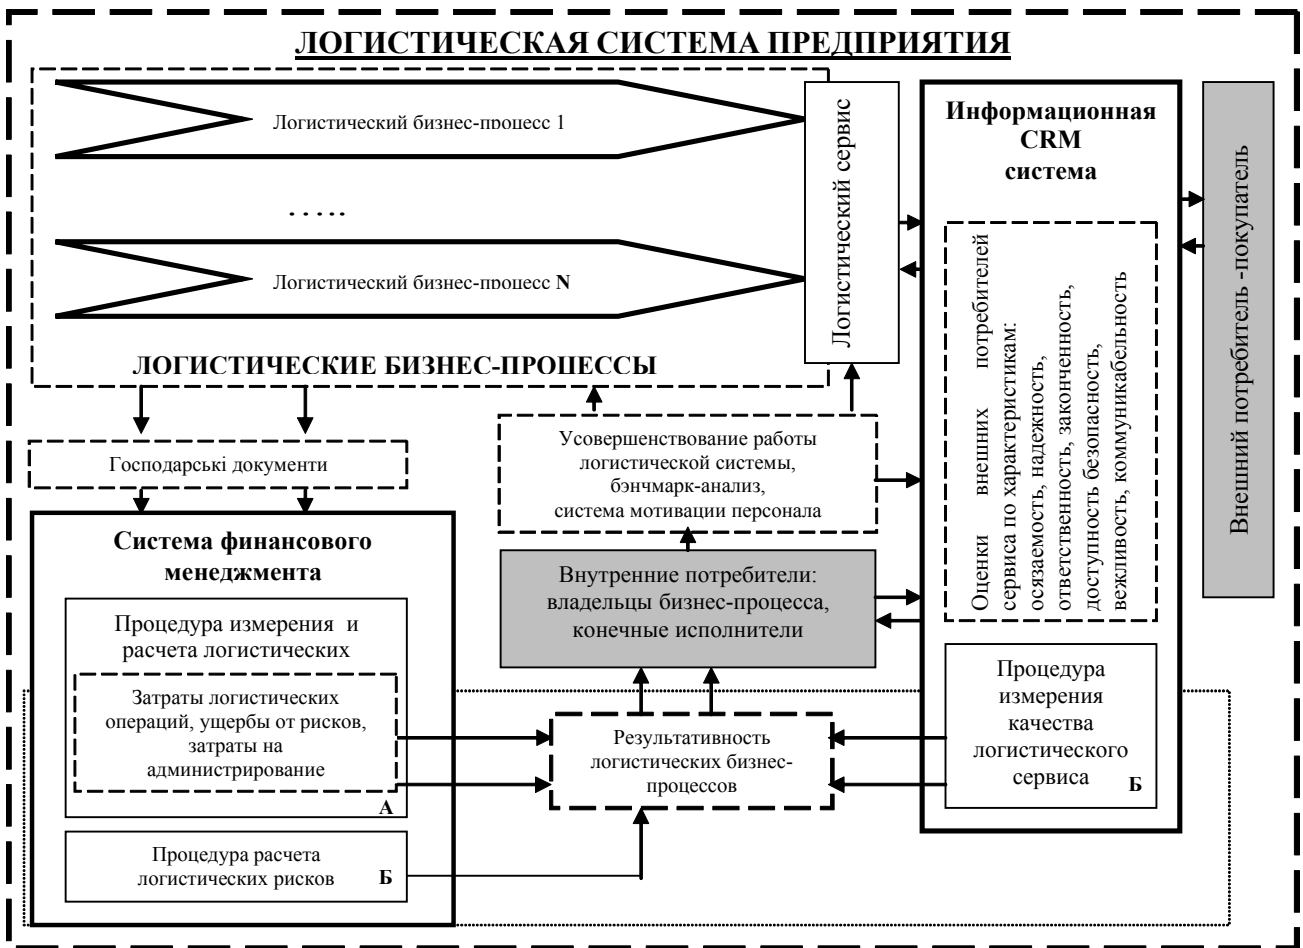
ЛОГИСТИЧЕСКАЯ СИСТЕМА ПРЕДПРИЯТИЯ

Логистический бизнес-процесс 1

. . . . .

Логистический бизнес-процесс N

ЛОГИСТИЧЕСКИЕ БИЗНЕС-ПРОЦЕССЫ

Логистический сервис

Информационная CRM система

Оценки внешних потребителей сервиса по характеристикам: осязаемость, надежность, ответственность, законченность, доступность безопасность, вежливость, коммуникабельность

Внешний потребитель -покупатель

Господарські документи

Усовершенствование работы логистической системы, бэнчмарк-анализ, система мотивации персонала

Система финансового менеджмента

Внутренние потребители: владельцы бизнес-процесса, конечные исполнители

Процедура измерения и расчета логистических

Затраты логистических операций, ущербы от рисков, затраты на администрирование

А

Результативность логистических бизнес-процессов

Процедура измерения качества логистического сервиса

Б

Процедура расчета логистических рисков

Б